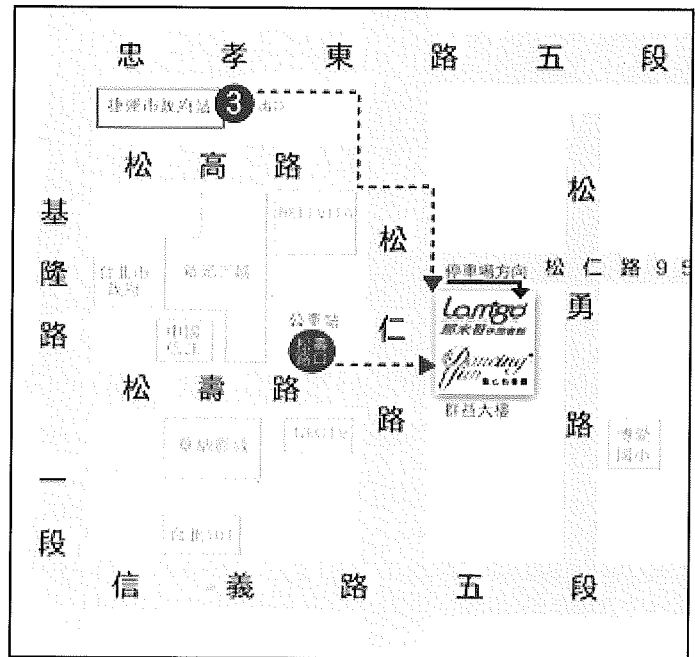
忠 孝 東 路 五 段

捷運市政府站 3 號出口

松 高 路

BELLAVITA

基隆路一段

台北市政府

新光三越

松

松仁路

停車場方向

Lamigo 那米哥

Dancing Pan 松仁旗艦館

群益大樓

松勇路

松仁路 9

中國信託

公車站 松壽路口

松 壽 路

華納威秀

NEO19

台北101

信 義 路 五 段

博愛國小